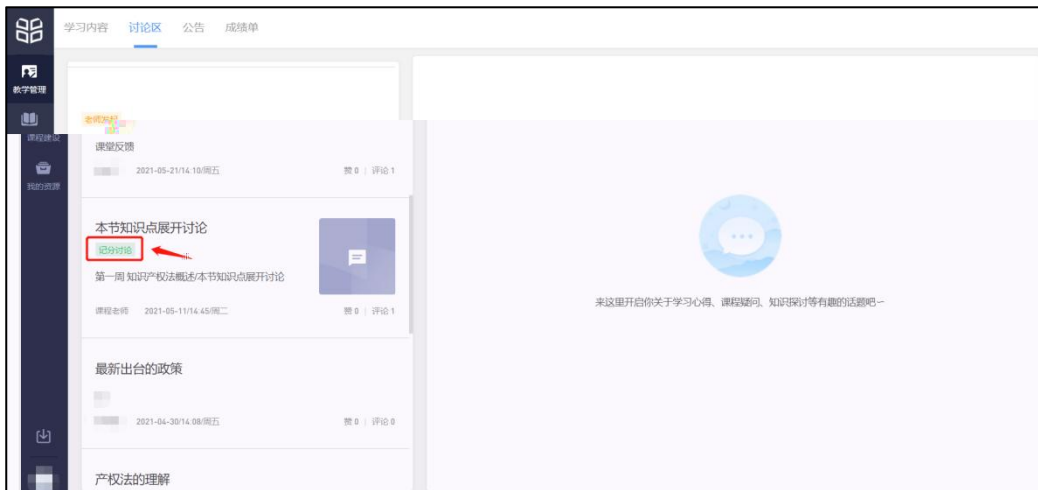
学习内容 讨论区 公告 成绩单

教学管理

课程建设

我的资源

老师发起

课堂反馈

2021-05-21/14:10/周五

赞 0 | 评论 1

本节知识点展开讨论

记分讨论

第一周 知识产权法概述/本节知识点展开讨论

课程老师 2021-05-11/14:45/周二

赞 0 | 评论 1

最新出台的政策

2021-04-30/14:08/周五

赞 0 | 评论 0

产权法的理解

来这里开启你关于学习心得、课程疑问、知识探讨等有趣的话题吧~